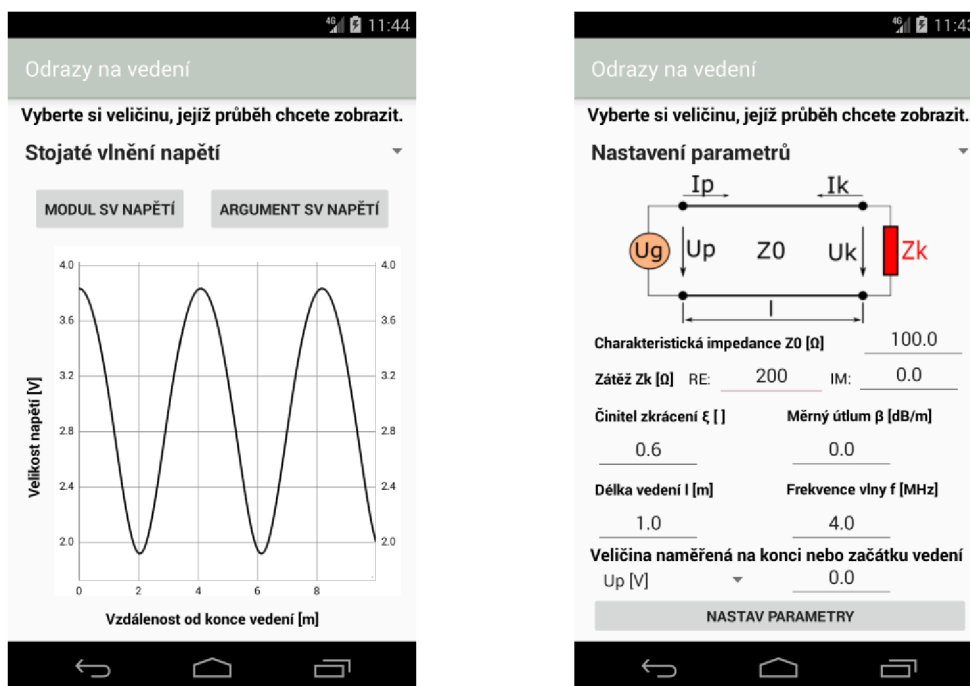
4G 11:44

Odrazy na vedení

Vyberte si veličinu, jejíž průběh chcete zobrazit.

Stojaté vlnění napětí

MODUL SV NAPĚTÍ

ARGUMENT SV NAPĚTÍ

4.0
3.6
3.2
2.8
2.4
2.0

4.0
3.6
3.2
2.8
2.4
2.0

Velikost napětí [V]

0
2
4
6
8

Vzdálenost od konce vedení [m]

4G 11:43

Odrazy na vedení

Vyberte si veličinu, jejíž průběh chcete zobrazit.

Nastavení parametrů

Ip
Ik
Ug
Up
Z0
Uk
Zk
l

Charakteristická impedance Z0 [Ω] 100.0

Zátěž Zk [Ω] RE: 200 IM: 0.0

Činitel zkrácení ξ [ ]
0.6

Měrný útlum β [dB/m]
0.0

Délka vedení l [m]
1.0

Frekvence vlny f [MHz]
4.0

Veličina naměřená na konci nebo začátku vedení
Up [V] 0.0

NASTAV PARAMETRY